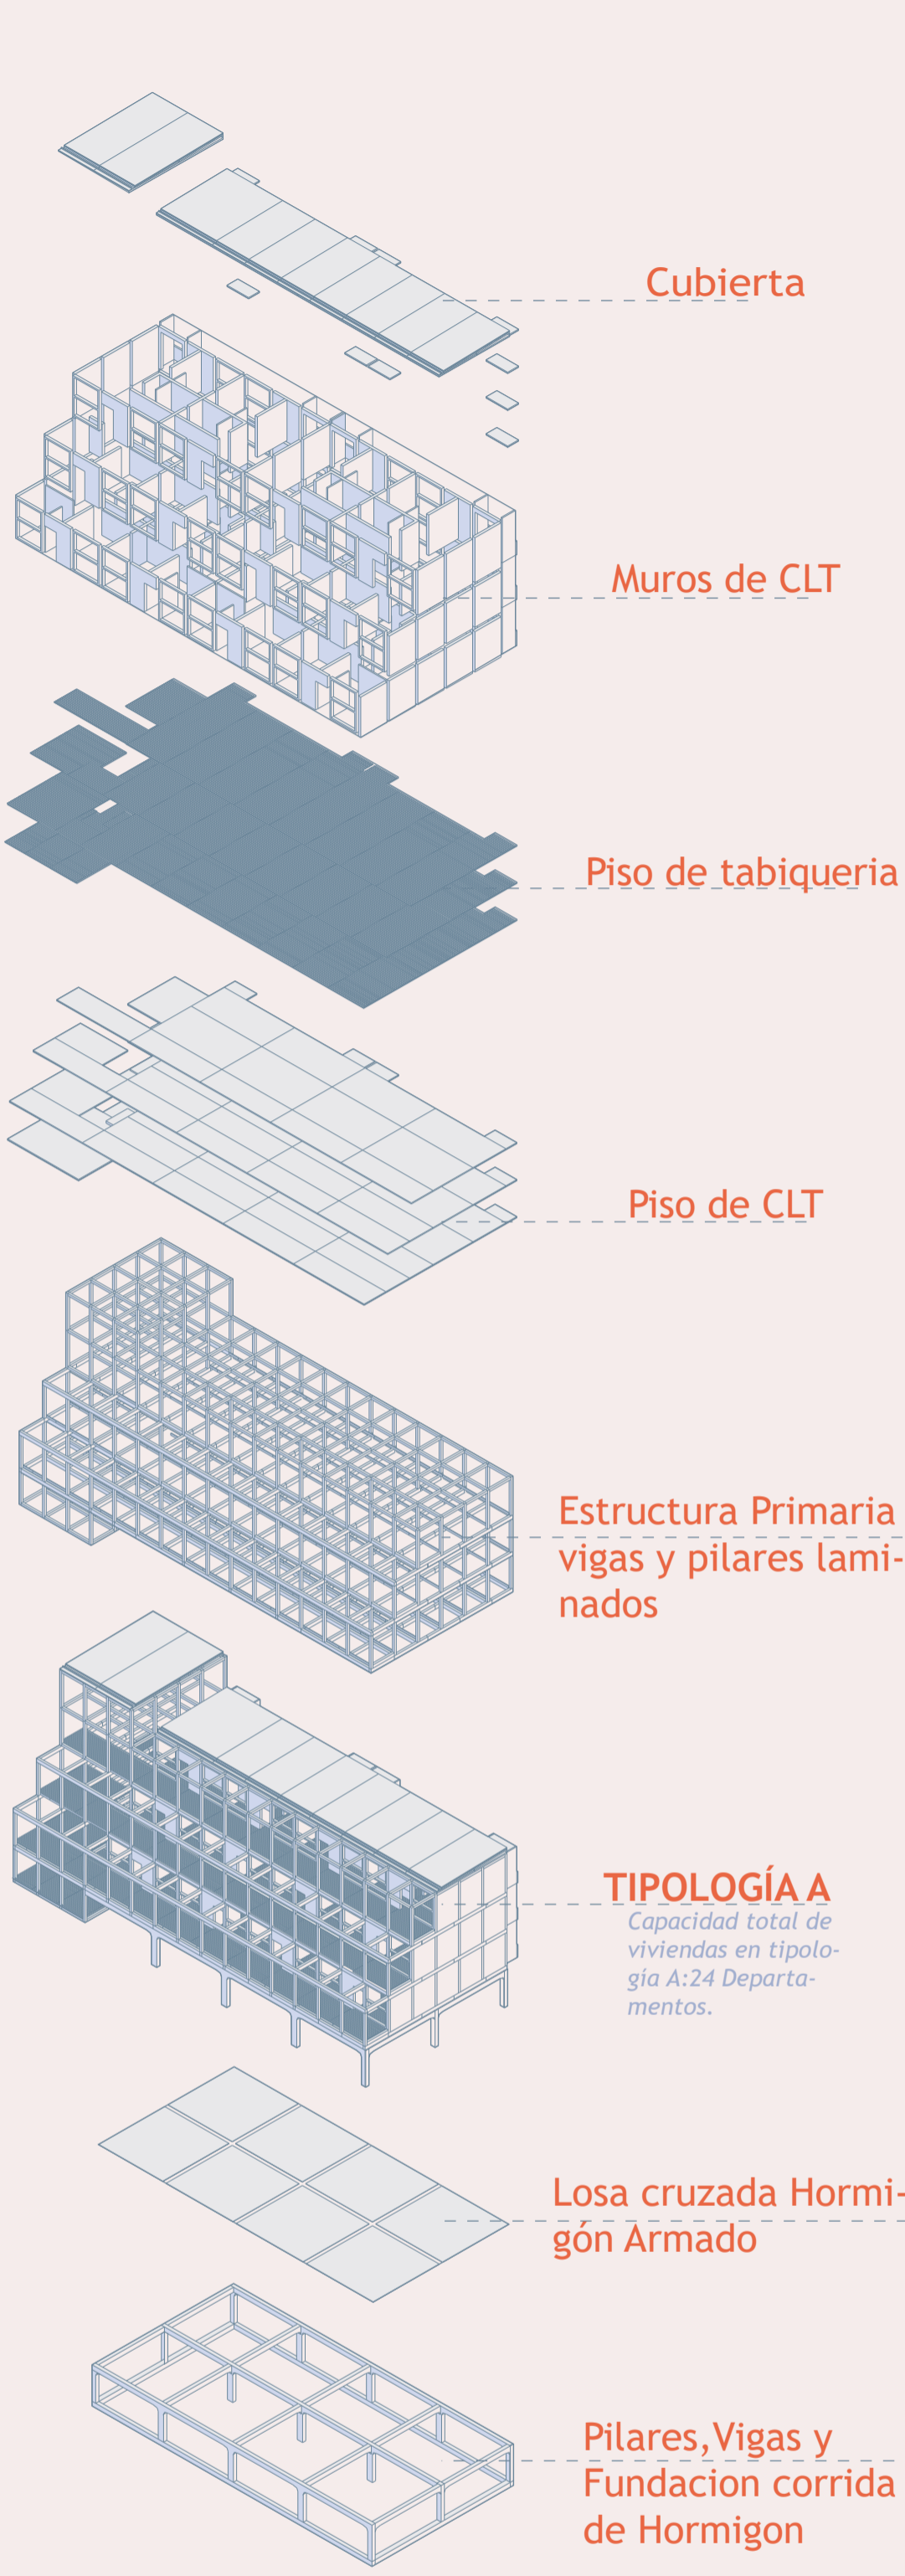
Cubierta

Muros de CLT

Piso de tabiqueria

Piso de CLT

Estructura Primaria vigas y pilares laminados

TIPOLOGÍA A
Capacidad total de viviendas en tipología A:24 Departamentos.

Losa cruzada Hormigón Armado

Pilares,Vigas y Fundacion corrida de Hormigon